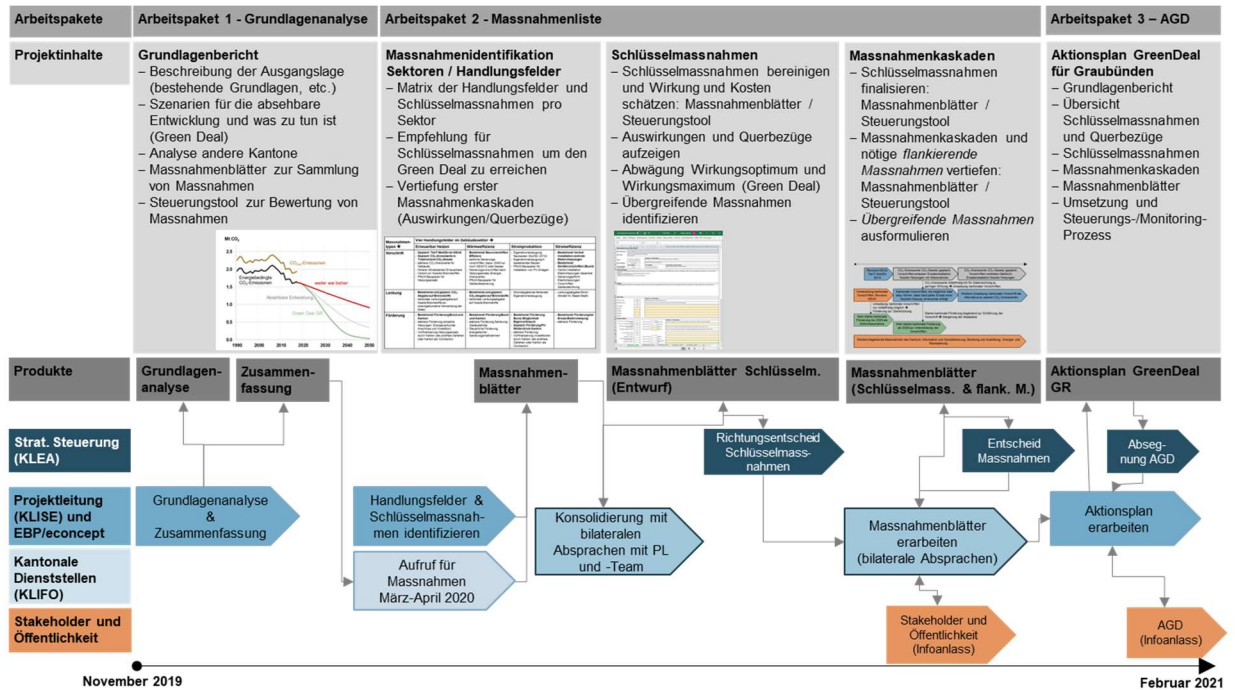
Arbeitspakete | Arbeitspaket 1 - Grundlagenanalyse | Arbeitspaket 2 - Massnahmenliste | Arbeitspaket 3 – AGD

Projektinhalte

Grundlagenbericht
– Beschreibung der Ausgangslage (bestehende Grundlagen, etc.)
– Szenarien für die absehbare Entwicklung und was zu tun ist (Green Deal)
– Analyse andere Kantone
– Massnahmenblätter zur Sammlung von Massnahmen
– Steuerungstool zur Bewertung von Massnahmen

Mt $CO_2$
$CO_2$-Emissionen
Energiebedingte $CO_2$-Emissionen
weiter wie bisher
Absehbare Entwicklung
Green Deal GR
1990 2000 2010 2020 2030 2040 2050

Massnahmenidentifikation Sektoren / Handlungsfelder
– Matrix der Handlungsfelder und Schlüsselmassnahmen pro Sektor
– Empfehlung für Schlüsselmassnahmen um den Green Deal zu erreichen
– Vertiefung erster Massnahmenkaskaden (Auswirkungen/Querbezüge)

Schlüsselmassnahmen
– Schlüsselmassnahmen bereinigen und Wirkung und Kosten schätzen: Massnahmenblätter / Steuerungstool
– Auswirkungen und Querbezüge aufzeigen
– Abwägung Wirkungsoptimum und Wirkungsmaximum (Green Deal)
– Übergreifende Massnahmen identifizieren

Massnahmenkaskaden
– Schlüsselmassnahmen finalisieren: Massnahmenblätter / Steuerungstool
– Massnahmenkaskaden und nötige flankierende Massnahmen vertiefen: Massnahmenblätter / Steuerungstool
– Übergreifende Massnahmen ausformulieren

Aktionsplan GreenDeal für Graubünden
– Grundlagenbericht
– Übersicht Schlüsselmassnahmen und Querbezüge
– Schlüsselmassnahmen
– Massnahmenkaskaden
– Massnahmenblätter
– Umsetzung und Steuerungs-/Monitoring-Prozess

Produkte
Grundlagenanalyse
Zusammenfassung
Massnahmenblätter
Massnahmenblätter Schlüsselm. (Entwurf)
Massnahmenblätter (Schlüsselmass. & flank. M.)
Aktionsplan GreenDeal GR

Strat. Steuerung (KLEA)
Projektleitung (KLISE) und EBP/econcept
Kantonale Dienststellen (KLIFO)
Stakeholder und Öffentlichkeit

Grundlagenanalyse & Zusammenfassung
Handlungsfelder & Schlüsselmassnahmen identifizieren
Aufruf für Massnahmen März-April 2020
Konsolidierung mit bilateralen Absprachen mit PL und -Team
Richtungsentscheid Schlüsselmassnahmen
Entscheid Massnahmen
Massnahmenblätter erarbeiten (bilaterale Absprachen)
Stakeholder und Öffentlichkeit (Infoanlass)
Absegnung AGD
Aktionsplan erarbeiten
AGD (Infoanlass)

November 2019
Februar 2021